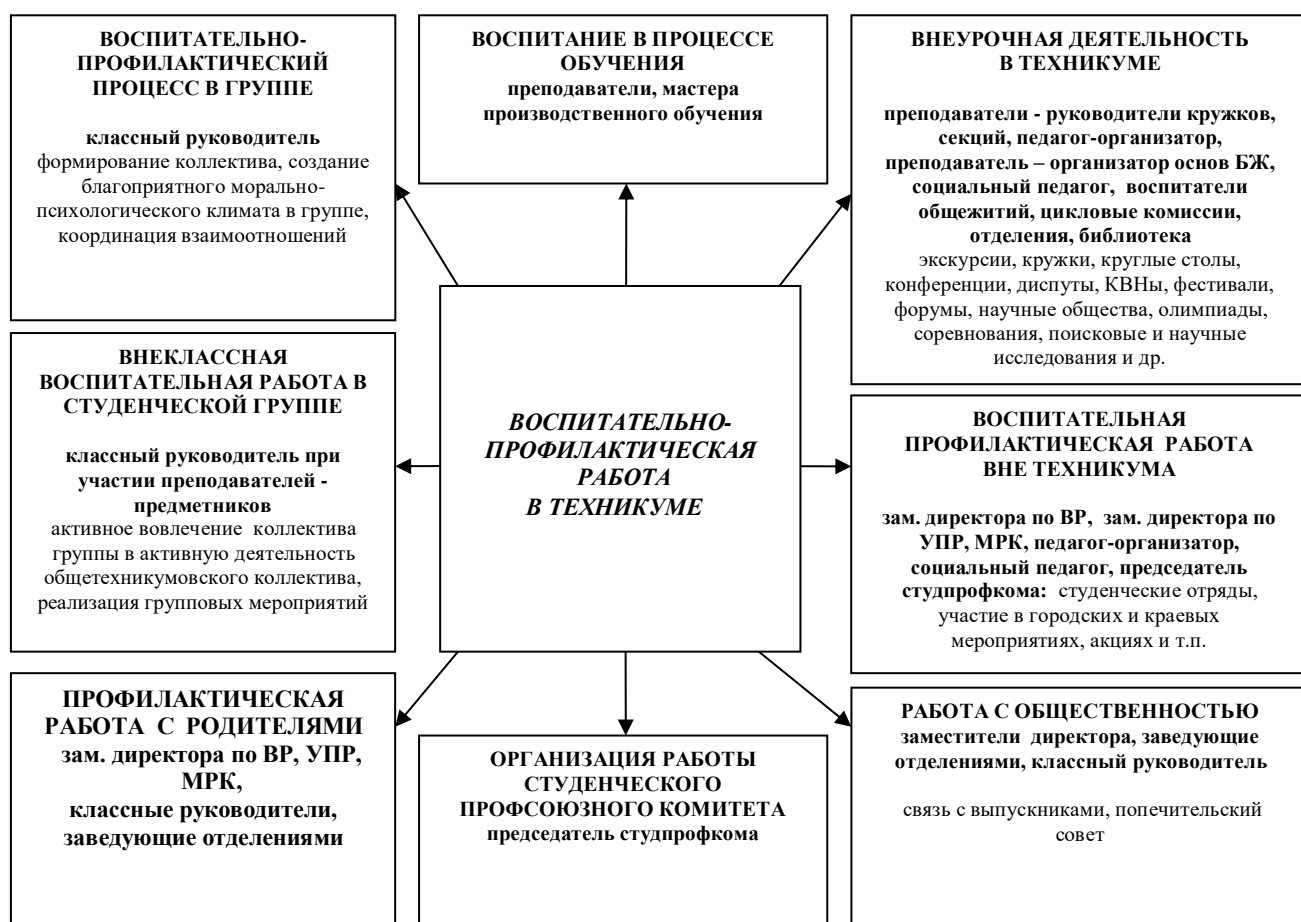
ВОСПИТАТЕЛЬНО-ПРОФИЛАКТИЧЕСКИЙ ПРОЦЕСС В ГРУППЕ

классный руководитель
формирование коллектива, создание благоприятного морально-психологического климата в группе, координация взаимоотношений

ВОСПИТАНИЕ В ПРОЦЕССЕ ОБУЧЕНИЯ
преподаватели, мастера производственного обучения

ВНЕУРОЧНАЯ ДЕЯТЕЛЬНОСТЬ В ТЕХНИКУМЕ

преподаватели - руководители кружков, секций, педагог-организатор, преподаватель – организатор основ БЖ, социальный педагог, воспитатели общежитий, цикловые комиссии, отделения, библиотека
экскурсии, кружки, круглые столы, конференции, диспуты, КВНы, фестивали, форумы, научные общества, олимпиады, соревнования, поисковые и научные исследования и др.

ВНЕКЛАССНАЯ ВОСПИТАТЕЛЬНАЯ РАБОТА В СТУДЕНЧЕСКОЙ ГРУППЕ

классный руководитель при участии преподавателей - предметников
активное вовлечение коллектива группы в активную деятельность общетехникумовского коллектива, реализация групповых мероприятий

ВОСПИТАТЕЛЬНО-ПРОФИЛАКТИЧЕСКАЯ РАБОТА В ТЕХНИКУМЕ

ВОСПИТАТЕЛЬНАЯ ПРОФИЛАКТИЧЕСКАЯ РАБОТА ВНЕ ТЕХНИКУМА

зам. директора по ВР, зам. директора по УПР, МРК, педагог-организатор, социальный педагог, председатель студпрофкома: студенческие отряды, участие в городских и краевых мероприятиях, акциях и т.п.

ПРОФИЛАКТИЧЕСКАЯ РАБОТА С РОДИТЕЛЯМИ
зам. директора по ВР, УПР, МРК,
классные руководители, заведующие отделениями

ОРГАНИЗАЦИЯ РАБОТЫ СТУДЕНЧЕСКОГО ПРОФСОЮЗНОГО КОМИТЕТА
председатель студпрофкома

РАБОТА С ОБЩЕСТВЕННОСТЬЮ
заместители директора, заведующие отделениями, классный руководитель

связь с выпускниками, попечительский совет